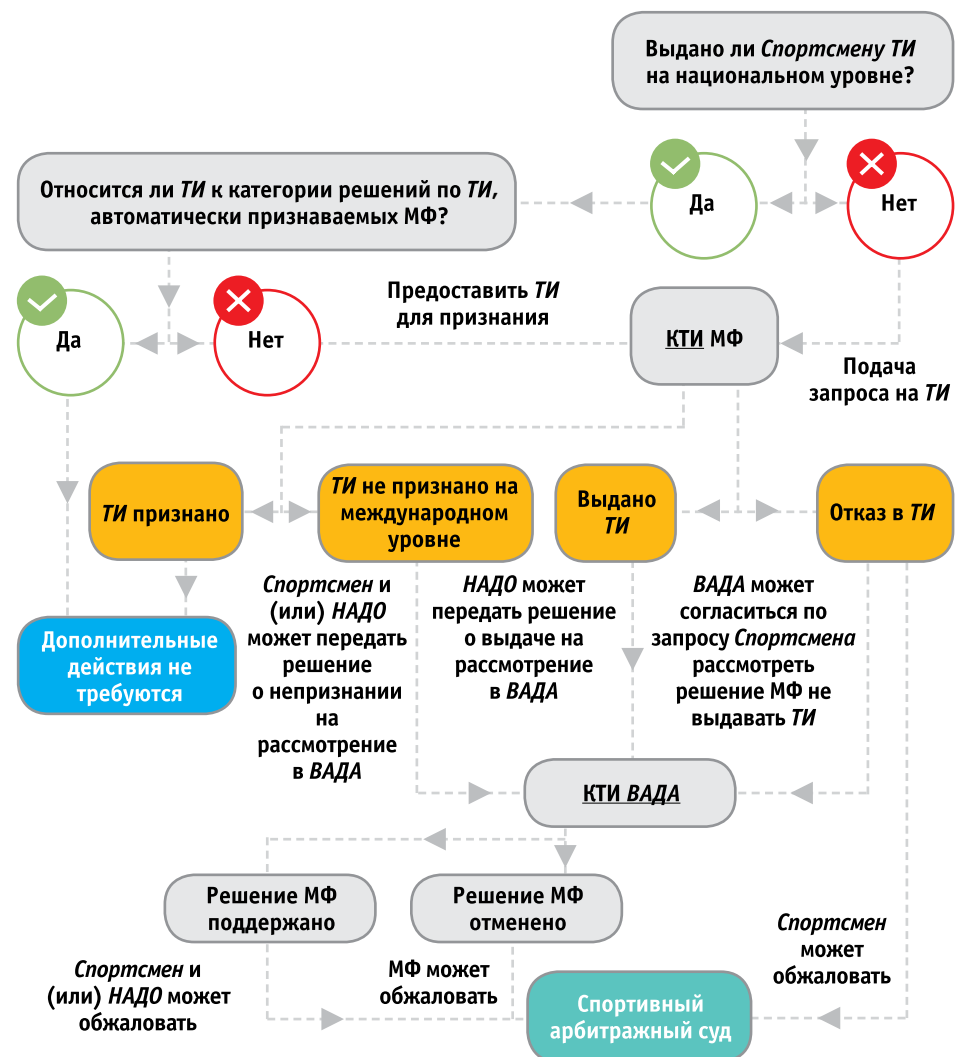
Выдано ли Спортсмену ТИ на национальном уровне?

Да

Нет

Относится ли ТИ к категории решений по ТИ, автоматически признаваемых МФ?

Да

Нет

Предоставить ТИ для признания

КТИ МФ

Подача запроса на ТИ

ТИ признано

ТИ не признано на международном уровне

Выдано ТИ

Отказ в ТИ

Дополнительные действия не требуются

Спортсмен и (или) НАДО может передать решение о непризнании на рассмотрение в ВАДА

НАДО может передать решение о выдаче на рассмотрение в ВАДА

ВАДА может согласиться по запросу Спортсмена рассмотреть решение МФ не выдавать ТИ

КТИ ВАДА

Решение МФ поддержано

Решение МФ отменено

Спортсмен может обжаловать

Спортсмен и (или) НАДО может обжаловать

МФ может обжаловать

Спортивный арбитражный суд